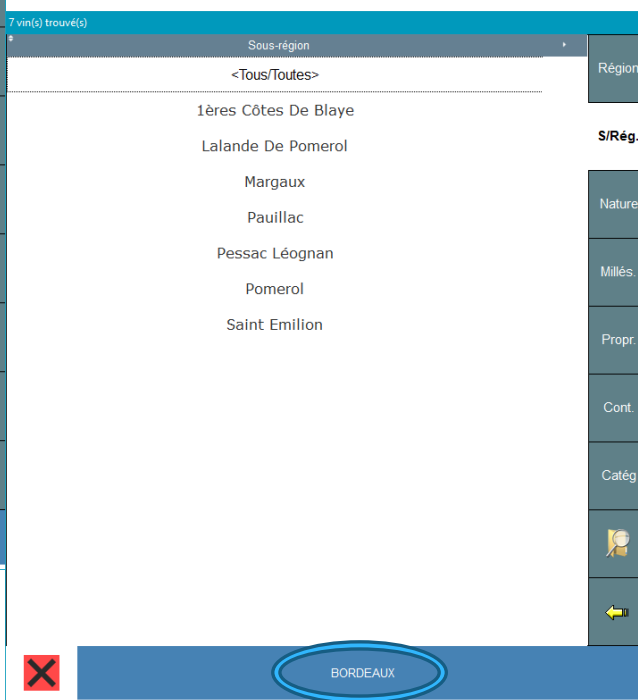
7 vin(s) trouvé(s)

Sous-région

<Tous/Toutes>

1ères Côtes De Blaye

Lalande De Pomerol

Margaux

Pauillac

Pessac Léognan

Pomerol

Saint Emilion

Région

S/Rég.

Nature

Millés.

Propr.

Cont.

Catég

BORDEAUX